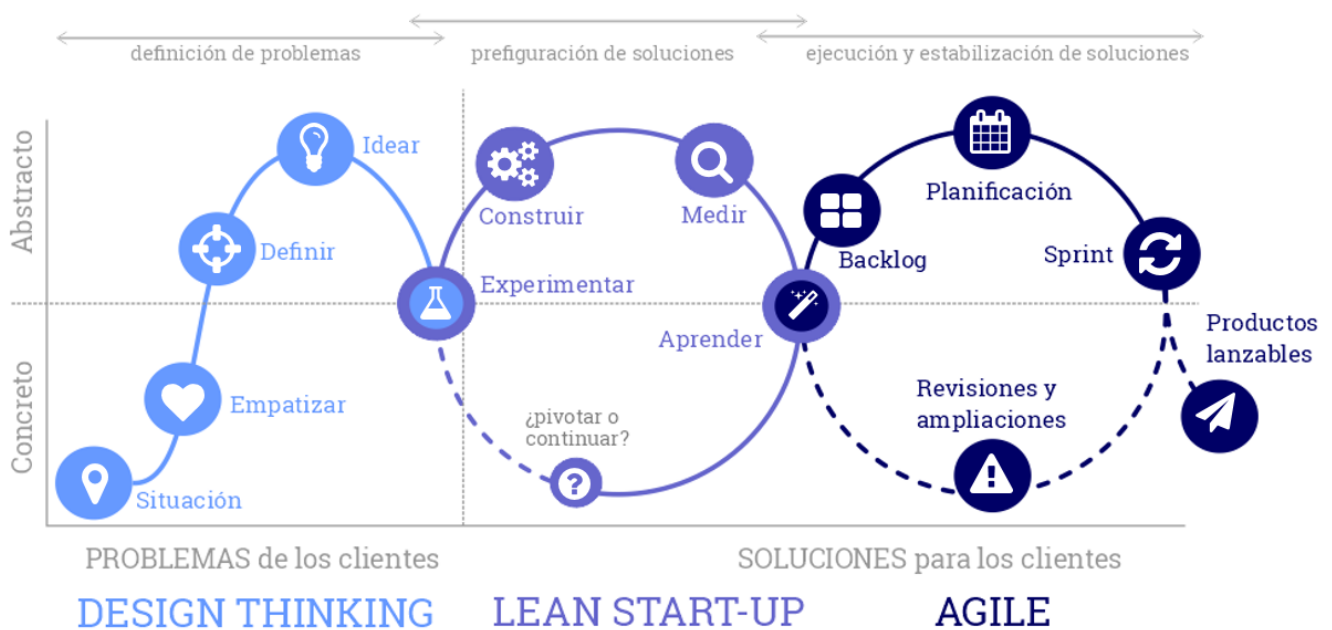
definición de problemas

prefiguración de soluciones

ejecución y estabilización de soluciones

Abstracto

Concreto

Idear

Definir

Empatizar

Situación

Construir

Medir

Experimentar

Aprender

¿pivotar o continuar?

Planificación

Backlog

Sprint

Productos lanzables

Revisiones y ampliaciones

PROBLEMAS de los clientes

SOLUCIONES para los clientes

DESIGN THINKING

LEAN START-UP

AGILE